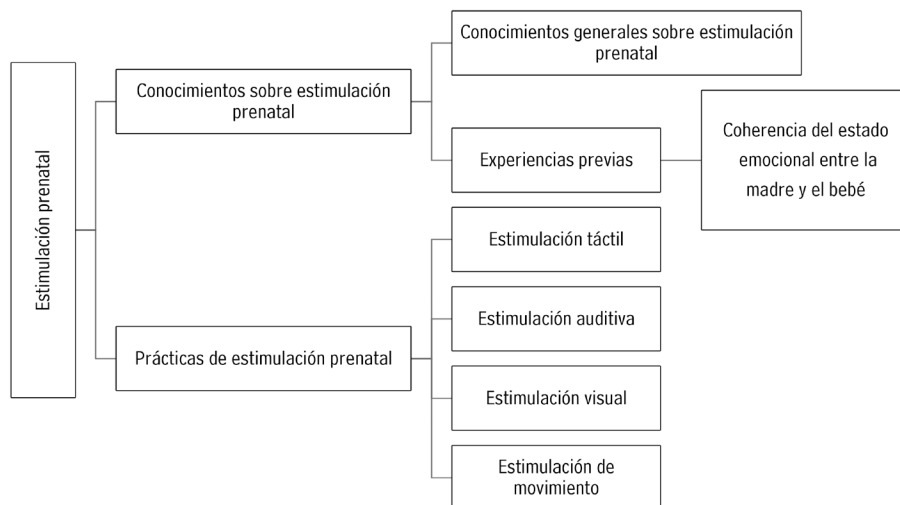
Estimulación prenatal

Conocimientos sobre estimulación prenatal

Conocimientos generales sobre estimulación prenatal

Experiencias previas

Coherencia del estado emocional entre la madre y el bebé

Prácticas de estimulación prenatal

Estimulación táctil

Estimulación auditiva

Estimulación visual

Estimulación de movimiento